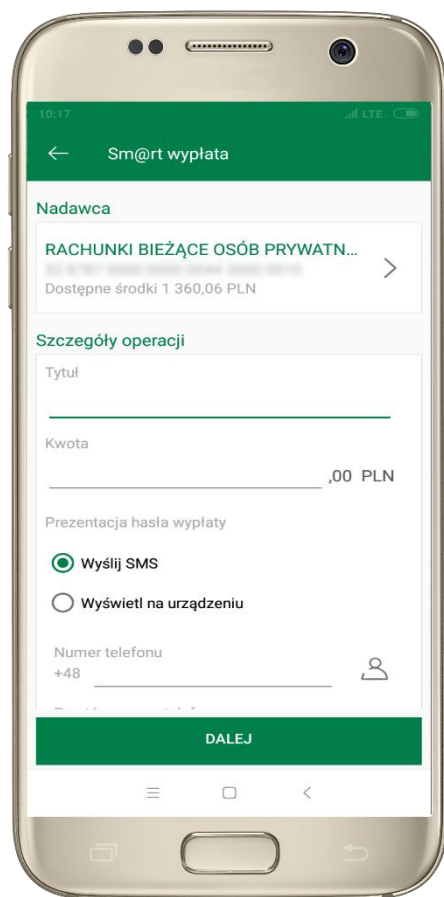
10:17

Sm@rt wypłata

Nadawca

RACHUNKI BIEŻĄCE OSÓB PRYWATN...

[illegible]

Dostępne środki 1 360,06 PLN

Szczegóły operacji

Tytuł

Kwota

,00 PLN

Prezentacja hasła wypłaty

Wyślij SMS

Wyświetl na urządzeniu

Numer telefonu

+48

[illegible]

DALEJ